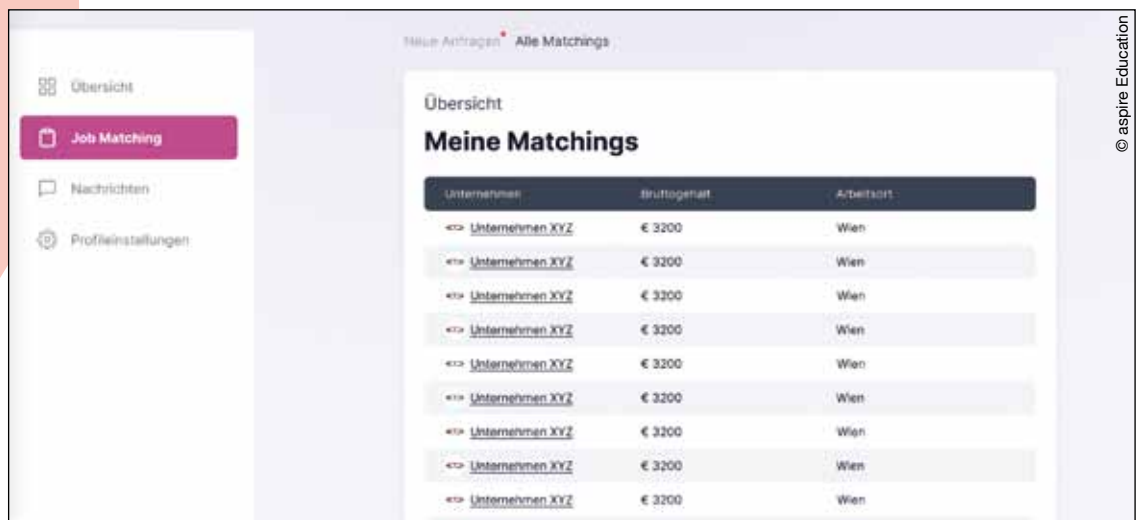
Übersicht

Job Matching

Nachrichten

Profileinstellungen

Neue Anfragen• Alle Matchings

Übersicht

Meine Matchings

| Unternehmen | Bruttogehalt | Arbeitsort |
|---|---|---|
| Unternehmen XYZ | € 3200 | Wien |
| Unternehmen XYZ | € 3200 | Wien |
| Unternehmen XYZ | € 3200 | Wien |
| Unternehmen XYZ | € 3200 | Wien |
| Unternehmen XYZ | € 3200 | Wien |
| Unternehmen XYZ | € 3200 | Wien |
| Unternehmen XYZ | € 3200 | Wien |
| Unternehmen XYZ | € 3200 | Wien |
| Unternehmen XYZ | € 3200 | Wien |

© aspire Education